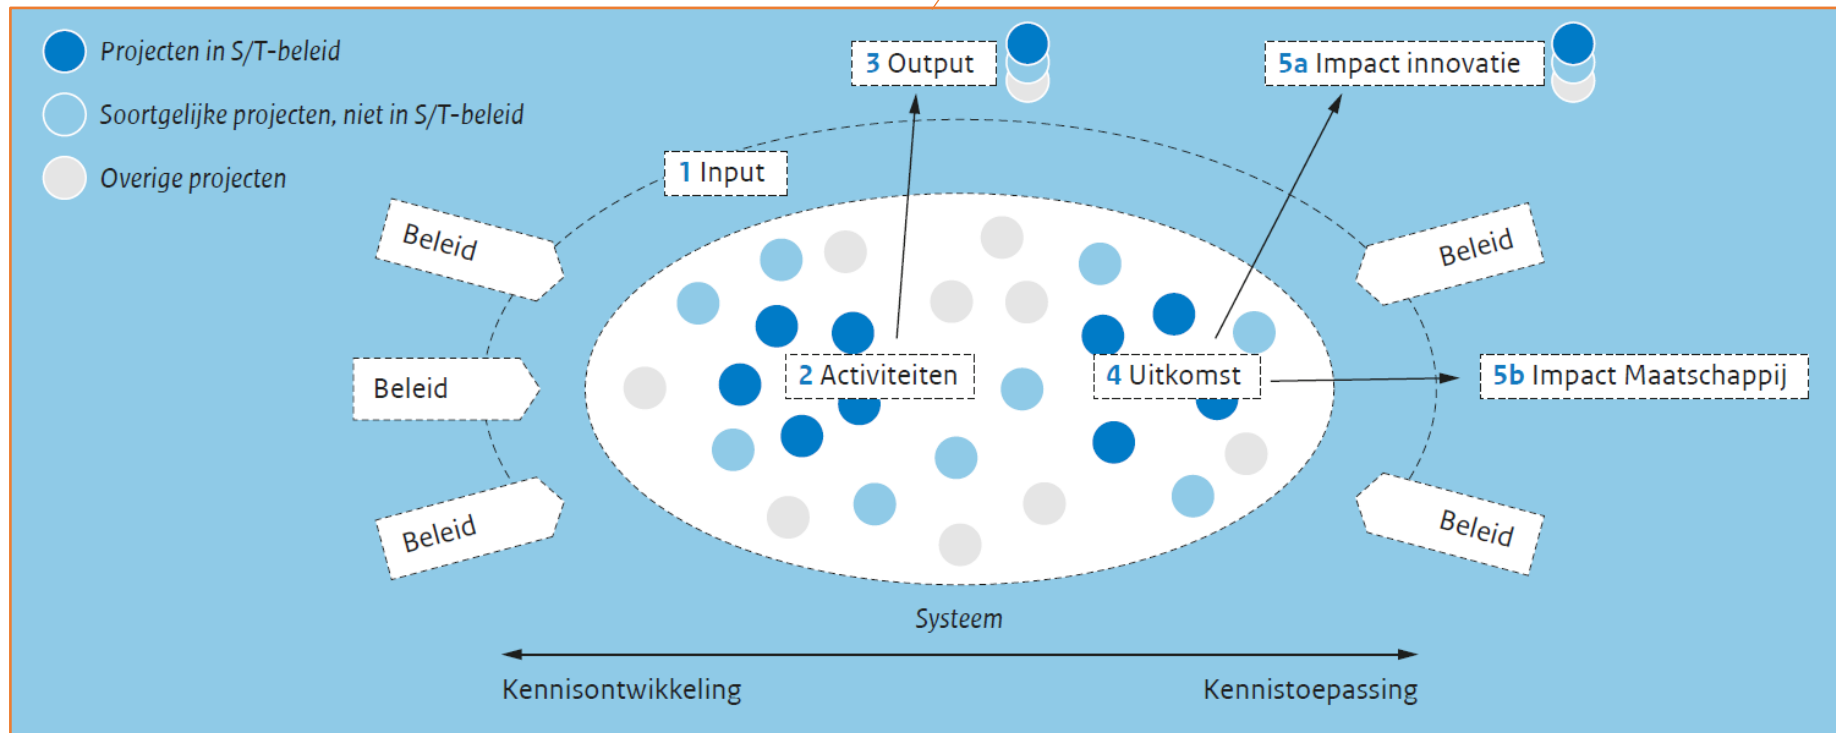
Projecten in S/T-beleid
Soortgelijke projecten, niet in S/T-beleid
Overige projecten

3 Output
5a Impact innovatie
1 Input
Beleid
Beleid
Beleid
Beleid
Beleid
2 Activiteiten
4 Uitkomst
5b Impact Maatschappij
Systeem
Kennisontwikkeling
Kennistoepassing